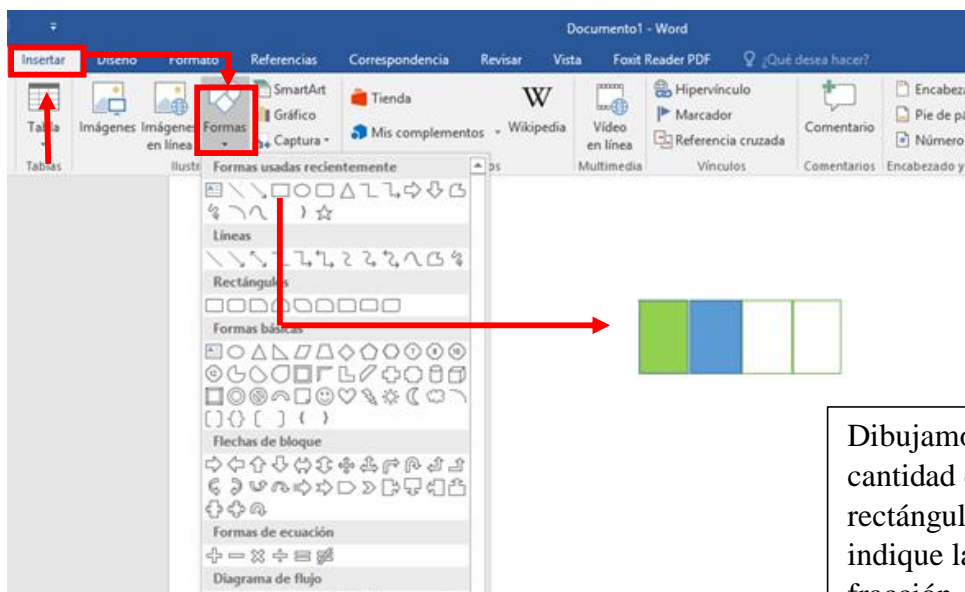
Documento1 - Word

Insertar Diseño Formato Referencias Correspondencia Revisar Vista Foxit Reader PDF ¿Qué desea hacer?

Tabla
Tablas
Imágenes
Imágenes en línea
Formas
SmartArt
Gráfico
Captura
Ilustr
Tienda
Mis complementos
Wikipedia
Vídeo en línea
Multimedia
Hipervínculo
Marcador
Referencia cruzada
Vínculos
Comentario
Comentarios
Encabeza
Pie de pá
Número
Encabezado y

Formas usadas recientemente
Líneas
Rectángulos
Formas básicas
Flechas de bloque
Formas de ecuación
Diagrama de flujo

Dibujamo
cantidad
rectángul
indique la
fracción